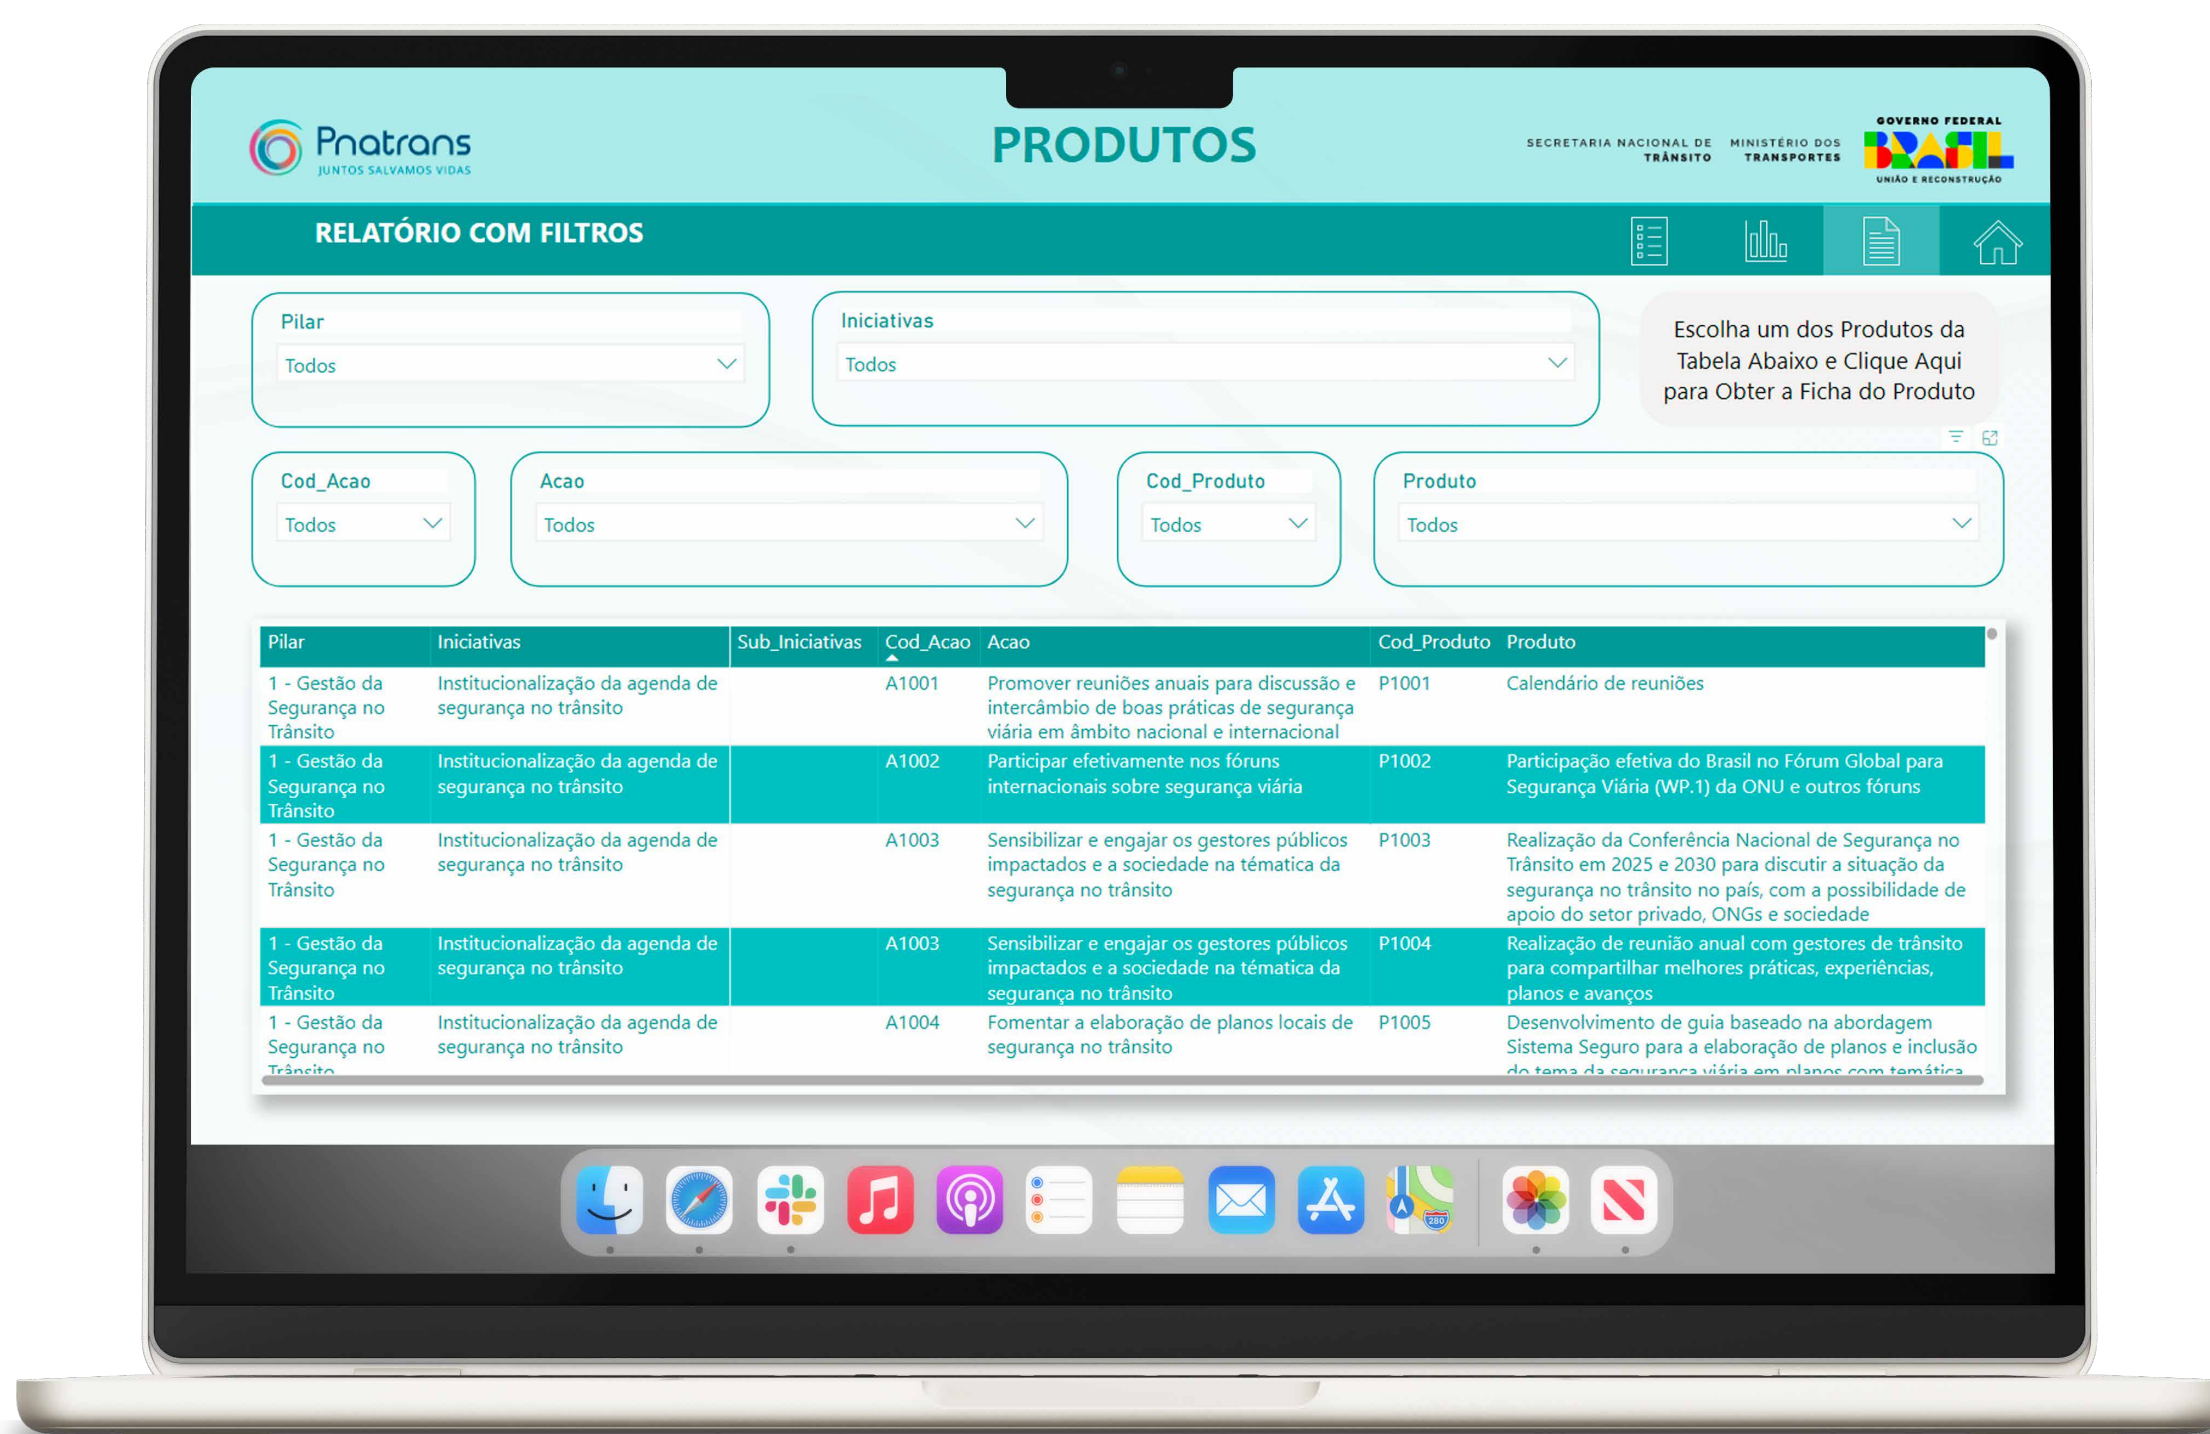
Pnatrans
JUNTOS SALVAMOS VIDAS

PRODUTOS

SECRETARIA NACIONAL DE TRÂNSITO
MINISTÉRIO DOS TRANSPORTES
GOVERNO FEDERAL
BRASIL
UNIÃO E RECONSTRUÇÃO

RELATÓRIO COM FILTROS

Pilar
Todos

Iniciativas
Todos

Escolha um dos Produtos da Tabela Abaixo e Clique Aqui para Obter a Ficha do Produto

Cod_Acao
Todos

Acao
Todos

Cod_Produto
Todos

Produto
Todos

| Pilar | Iniciativas | Sub_Iniciativas | Cod_Acao | Acao | Cod_Produto | Produto |
|---|---|---|---|---|---|---|
| 1 - Gestão da Segurança no Trânsito | Institucionalização da agenda de segurança no trânsito | | A1001 | Promover reuniões anuais para discussão e intercâmbio de boas práticas de segurança viária em âmbito nacional e internacional | P1001 | Calendário de reuniões |
| 1 - Gestão da Segurança no Trânsito | Institucionalização da agenda de segurança no trânsito | | A1002 | Participar efetivamente nos fóruns internacionais sobre segurança viária | P1002 | Participação efetiva do Brasil no Fórum Global para Segurança Viária (WP.1) da ONU e outros fóruns |
| 1 - Gestão da Segurança no Trânsito | Institucionalização da agenda de segurança no trânsito | | A1003 | Sensibilizar e engajar os gestores públicos impactados e a sociedade na tématica da segurança no trânsito | P1003 | Realização da Conferência Nacional de Segurança no Trânsito em 2025 e 2030 para discutir a situação da segurança no trânsito no país, com a possibilidade de apoio do setor privado, ONGs e sociedade |
| 1 - Gestão da Segurança no Trânsito | Institucionalização da agenda de segurança no trânsito | | A1003 | Sensibilizar e engajar os gestores públicos impactados e a sociedade na tématica da segurança no trânsito | P1004 | Realização de reunião anual com gestores de trânsito para compartilhar melhores práticas, experiências, planos e avanços |
| 1 - Gestão da Segurança no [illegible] | Institucionalização da agenda de segurança no trânsito | | A1004 | Fomentar a elaboração de planos locais de segurança no trânsito | P1005 | Desenvolvimento de guia baseado na abordagem Sistema Seguro para a elaboração de planos e inclusão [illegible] |